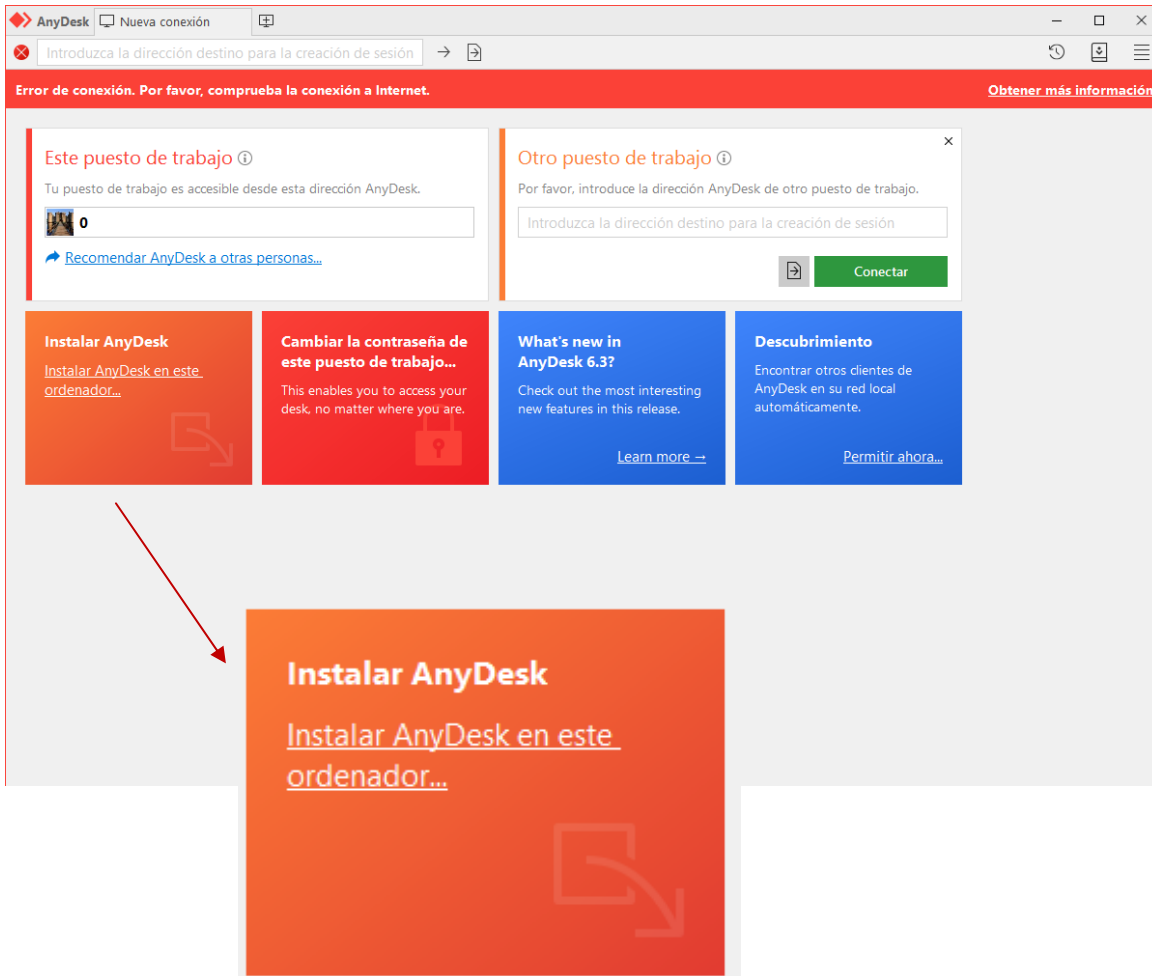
AnyDesk Nueva conexión

Introduzca la dirección destino para la creación de sesión

Error de conexión. Por favor, comprueba la conexión a Internet.

Obtener más información

Este puesto de trabajo

Tu puesto de trabajo es accesible desde esta dirección AnyDesk.

0

Recomendar AnyDesk a otras personas...

Otro puesto de trabajo

Por favor, introduce la dirección AnyDesk de otro puesto de trabajo.

Introduzca la dirección destino para la creación de sesión

Conectar

Instalar AnyDesk

Instalar AnyDesk en este ordenador...

Cambiar la contraseña de este puesto de trabajo...

This enables you to access your desk, no matter where you are.

What's new in AnyDesk 6.3?

Check out the most interesting new features in this release.

Learn more →

Descubrimiento

Encontrar otros clientes de AnyDesk en su red local automáticamente.

Permitir ahora...

Instalar AnyDesk

Instalar AnyDesk en este ordenador...